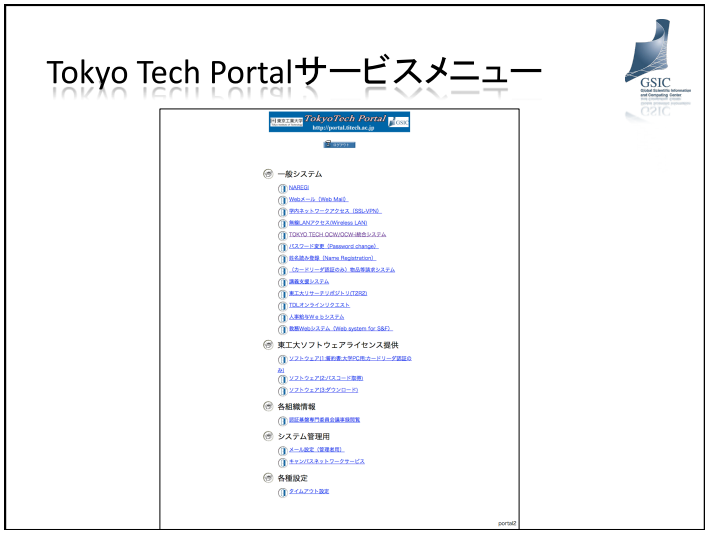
Tokyo Tech Portalサービスメニュー

GSIC
Global Scientific Information and Computing Center

東京工業大学 TokyoTech Portal
http://portal.titech.ac.jp

ログアウト

一般システム

NAREGI

Webメール（Web Mail）

学内ネットワークアクセス（SSL-VPN）

無線LANアクセス(Wireless LAN)

TOKYO TECH OCW/OCW-i統合システム

パスワード変更（Password change）

氏名読み登録（Name Registration）

（カードリーダ認証のみ）物品等請求システム

講義支援システム

東工大リサーチリポジトリ(T2R2)

TDLオンラインリクエスト

人事給与Webシステム

教務Webシステム（Web system for S&F）

東工大ソフトウェアライセンス提供

ソフトウェア(1:複数者:大学PC用)カードリーダ認証のみ)

ソフトウェア(2:パスコード発券)

ソフトウェア(3:ダウンロード)

各組織情報

認証基盤専門委員会議事録閲覧

システム管理用

メール設定（管理者用）

キャンパスネットワークサービス

各種設定

タイムアウト設定

portal2